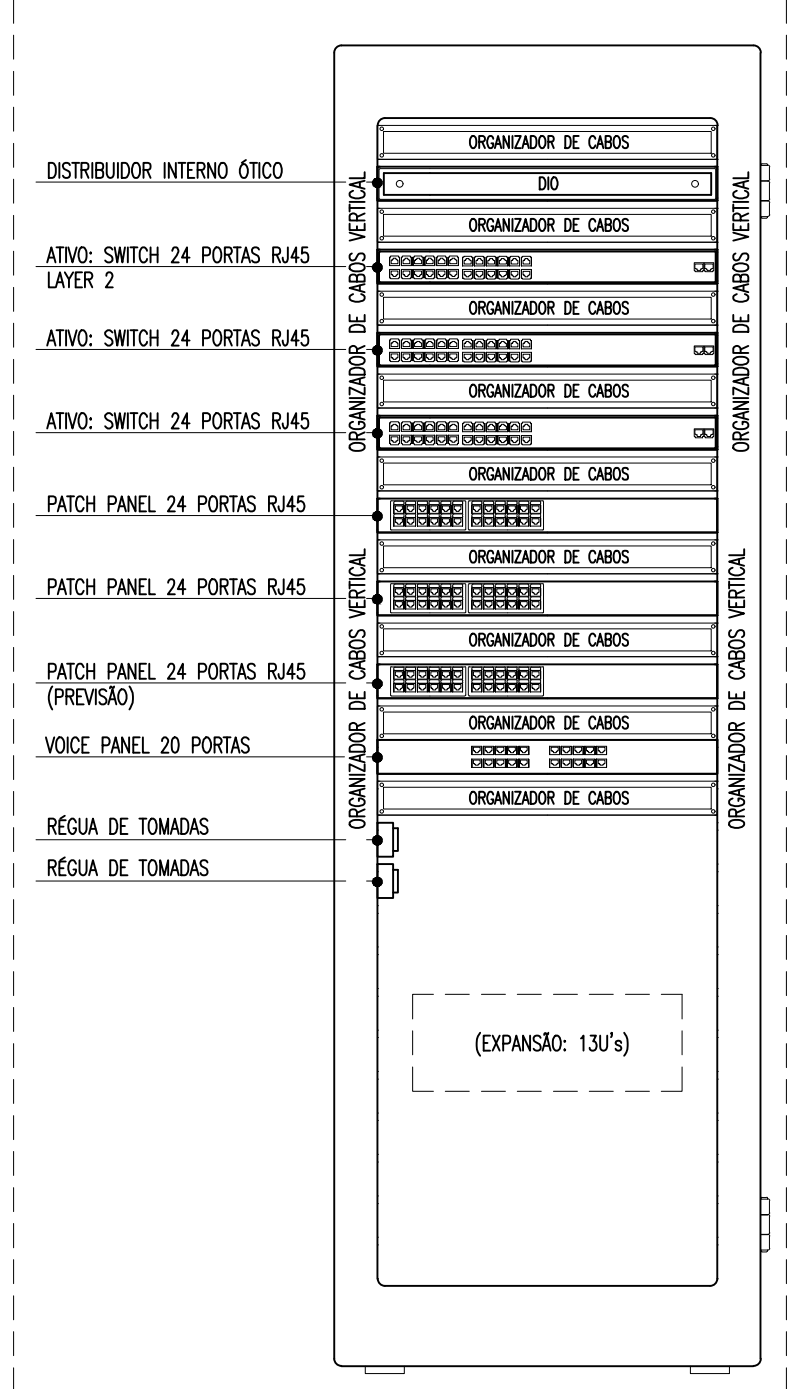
ORGANIZADOR DE CABOS

DISTRIBUIDOR INTERNO ÓTICO

DIO

ORGANIZADOR DE CABOS

ATIVO: SWITCH 24 PORTAS RJ45
LAYER 2

ORGANIZADOR DE CABOS

ATIVO: SWITCH 24 PORTAS RJ45

ORGANIZADOR DE CABOS

ATIVO: SWITCH 24 PORTAS RJ45

ORGANIZADOR DE CABOS

PATCH PANEL 24 PORTAS RJ45

ORGANIZADOR DE CABOS

PATCH PANEL 24 PORTAS RJ45

ORGANIZADOR DE CABOS

PATCH PANEL 24 PORTAS RJ45
(PREVISÃO)

ORGANIZADOR DE CABOS

VOICE PANEL 20 PORTAS

ORGANIZADOR DE CABOS

RÉGUA DE TOMADAS

RÉGUA DE TOMADAS

ORGANIZADOR DE CABOS VERTICAL

ORGANIZADOR DE CABOS VERTICAL

ORGANIZADOR DE CABOS VERTICAL

ORGANIZADOR DE CABOS VERTICAL

(EXPANSÃO: 13U's)